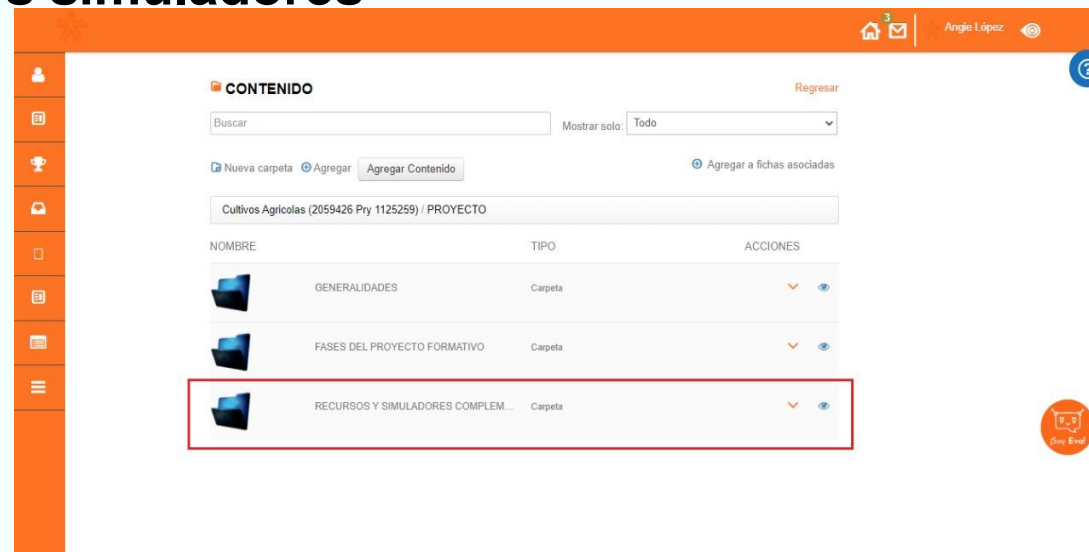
s simuladores

3

Angie López

CONTENIDO

Regresar

Buscar

Mostrar solo: Todo

Nueva carpeta Agregar Agregar Contenido

Agregar a fichas asociadas

Cultivos Agricolas (2059426 Pry 1125259) / PROYECTO

| NOMBRE | TIPO | ACCIONES |
|---|---|---|
| GENERALIDADES | Carpeta | |
| FASES DEL PROYECTO FORMATIVO | Carpeta | |
| RECURSOS Y SIMULADORES COMPLEM... | Carpeta | |

¡Soy Eva!